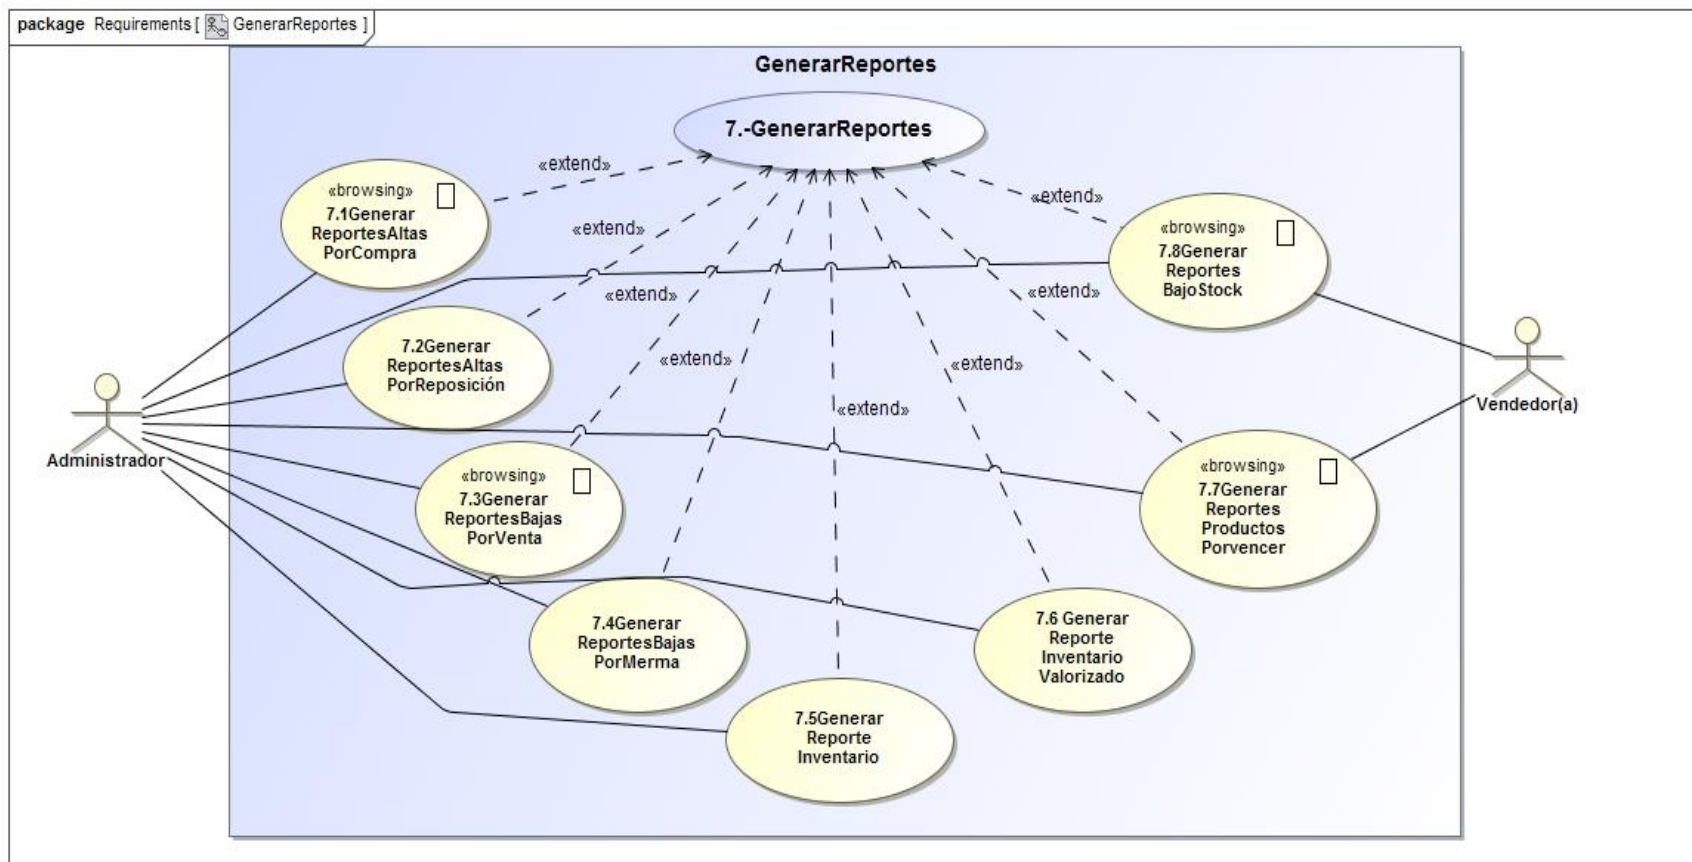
package Requirements [ GenerarReportes ]

GenerarReportes

7.-GenerarReportes

«extend»

«browsing»
7.1Generar ReportesAltas PorCompra

«extend»

«extend»

«browsing»
7.8Generar Reportes BajoStock

«extend»

7.2Generar ReportesAltas PorReposición

«extend»

«extend»

«extend»

«extend»

Administrador

Vendedor(a)

«browsing»
7.3Generar ReportesBajas PorVenta

«browsing»
7.7Generar Reportes Productos Porvencer

7.4Generar ReportesBajas PorMerma

7.6 Generar Reporte Inventario Valorizado

7.5Generar Reporte Inventario